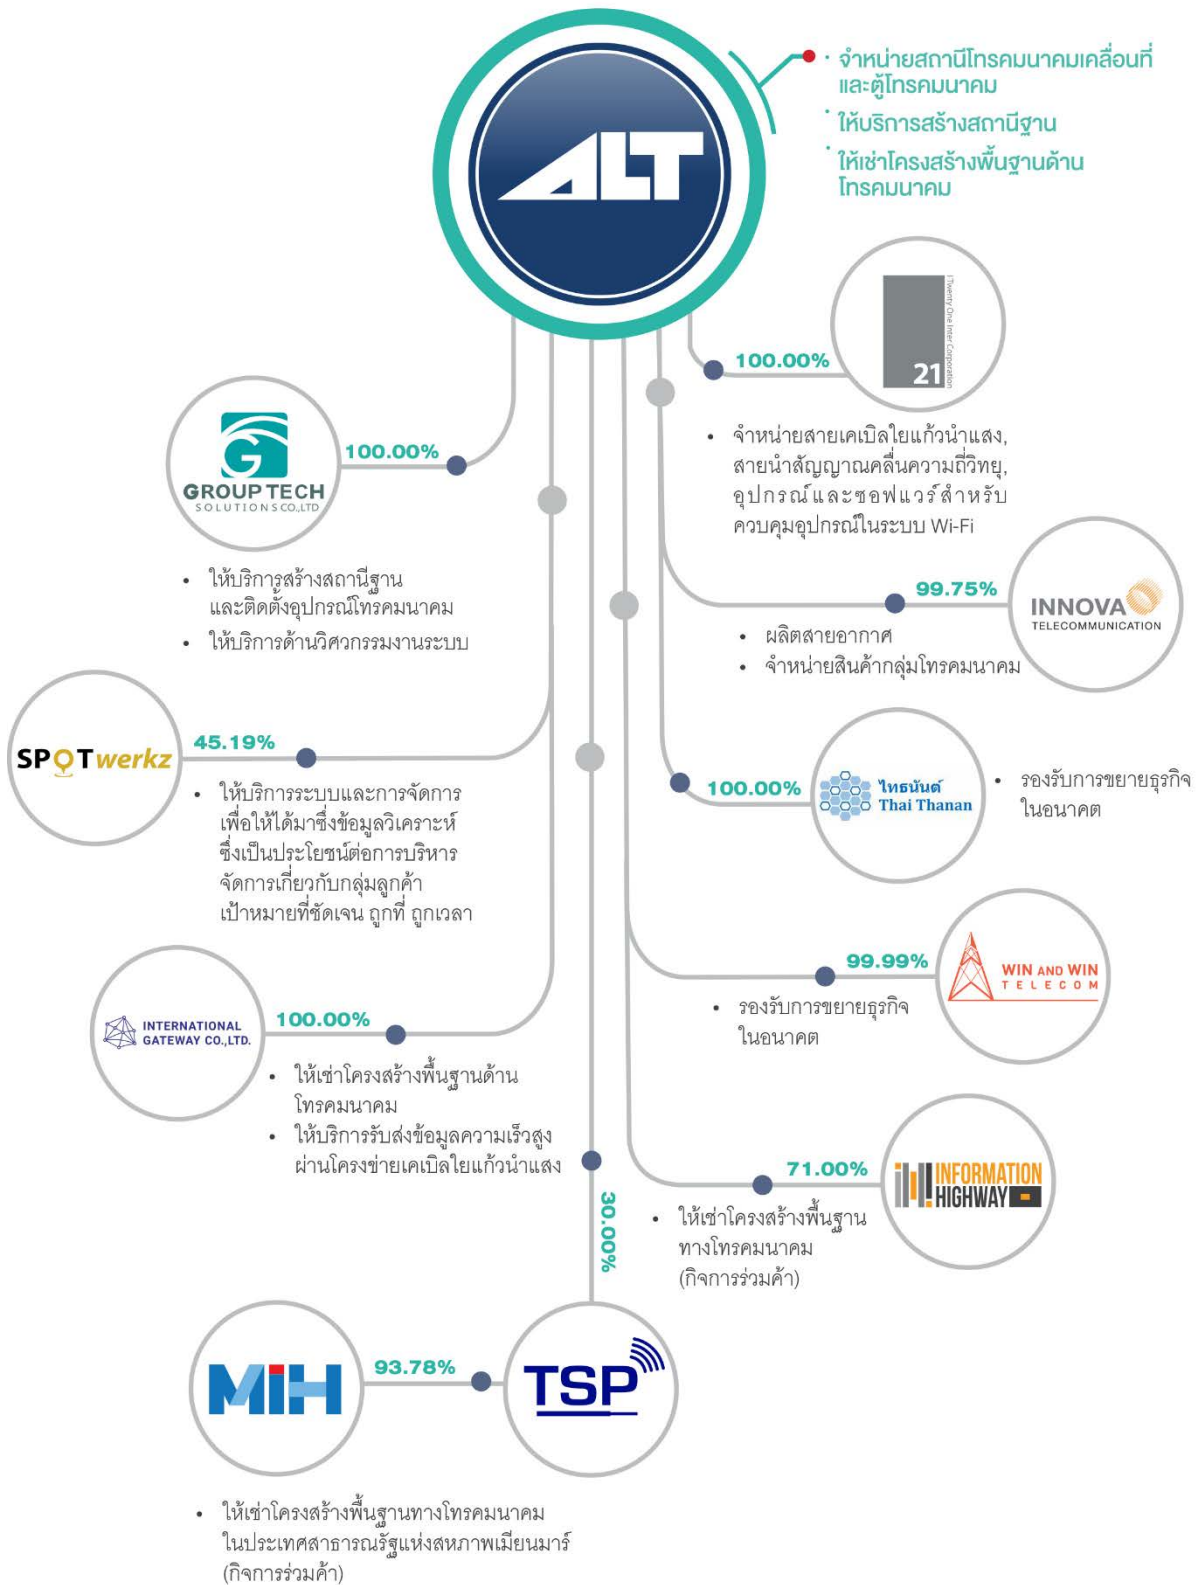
ALT

• จำหน่ายสถานีโทรคมนาคมเคลื่อนที่และตู้โทรคมนาคม
• ให้บริการสร้างสถานีฐาน
• ให้เช่าโครงสร้างพื้นฐานด้านโทรคมนาคม

Twenty One Inter Corporation
21
100.00%
• จำหน่ายสายเคเบิลใยแก้วนำแสง, สายนำสัญญาณคลื่นความถี่วิทยุ, อุปกรณ์และซอฟแวร์สำหรับควบคุมอุปกรณ์ในระบบ Wi-Fi

GROUP TECH SOLUTIONS CO.,LTD
100.00%
• ให้บริการสร้างสถานีฐานและติดตั้งอุปกรณ์โทรคมนาคม
• ให้บริการด้านวิศวกรรมงานระบบ

INNOVA TELECOMMUNICATION
99.75%
• ผลิตสายอากาศ
• จำหน่ายสินค้ากลุ่มโทรคมนาคม

SPOTwerkz
45.19%
• ให้บริการระบบและการจัดการเพื่อให้ได้มาซึ่งข้อมูลวิเคราะห์ซึ่งเป็นประโยชน์ต่อการบริหารจัดการเกี่ยวกับกลุ่มลูกค้าเป้าหมายที่ชัดเจน ถูกที่ ถูกเวลา

ไทธนันต์ Thai Thanan
100.00%
• รองรับการขยายธุรกิจในอนาคต

WIN AND WIN TELECOM
99.99%
• รองรับการขยายธุรกิจในอนาคต

INTERNATIONAL GATEWAY CO.,LTD.
100.00%
• ให้เช่าโครงสร้างพื้นฐานด้านโทรคมนาคม
• ให้บริการรับส่งข้อมูลความเร็วสูงผ่านโครงข่ายเคเบิลใยแก้วนำแสง

INFORMATION HIGHWAY
71.00%
• ให้เช่าโครงสร้างพื้นฐานทางโทรคมนาคม (กิจการร่วมค้า)

30.00%
TSP
MIH
93.78%
• ให้เช่าโครงสร้างพื้นฐานทางโทรคมนาคมในประเทศสาธารณรัฐแห่งสหภาพเมียนมาร์ (กิจการร่วมค้า)